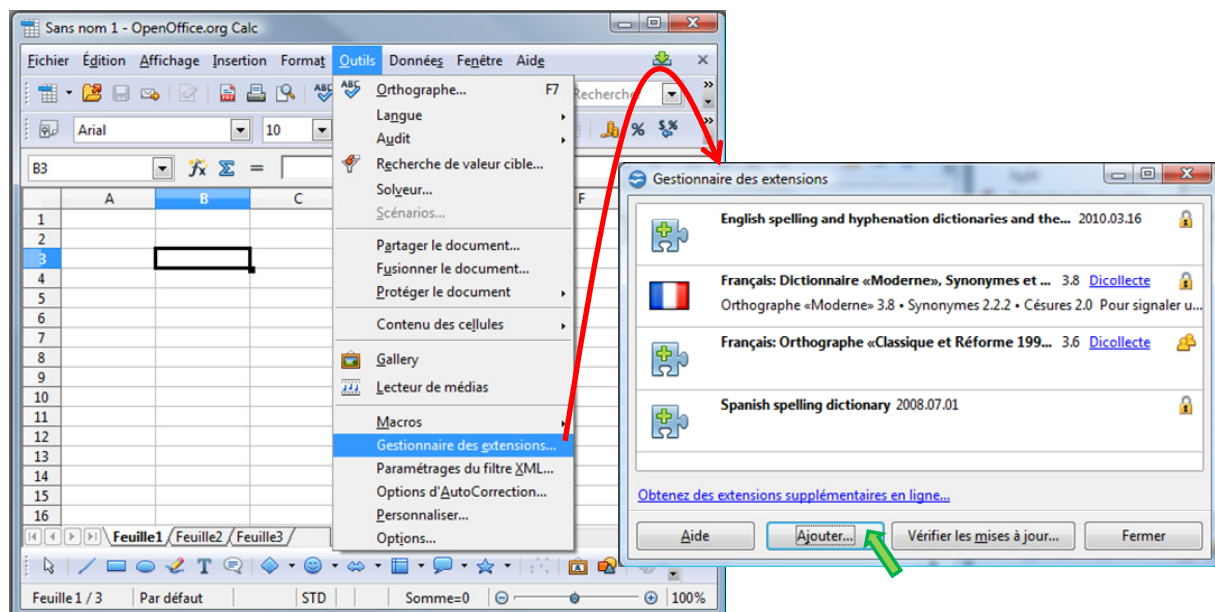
Sans nom 1 - OpenOffice.org Calc

Fichier Édition Affichage Insertion Format Outils Données Fenêtre Aide

Recherche

Arial 10

B3

A B C F

1
2
3
4
5
6
7
8
9
10
11
12
13
14
15
16

Feuille1 Feuille2 Feuille3

Orthographe... F7
Langue
Audit
Recherche de valeur cible...
Solveur...
Scénarios...
Partager le document...
Fusionner le document...
Protéger le document
Contenu des cellules
Gallery
Lecteur de médias
Macros
Gestionnaire des extensions...
Paramétrages du filtre XML...
Options d'AutoCorrection...
Personnaliser...
Options...

Feuille 1 / 3 Par défaut STD Somme=0 100%

Gestionnaire des extensions

English spelling and hyphenation dictionaries and the... 2010.03.16

Français: Dictionnaire «Moderne», Synonymes et ... 3.8 Dicollecte
Orthographe «Moderne» 3.8 • Synonymes 2.2.2 • Césures 2.0 Pour signaler u...

Français: Orthographe «Classique et Réforme 199... 3.6 Dicollecte

Spanish spelling dictionary 2008.07.01

Obtenez des extensions supplémentaires en ligne...

Aide Ajouter... Vérifier les mises à jour... Fermer